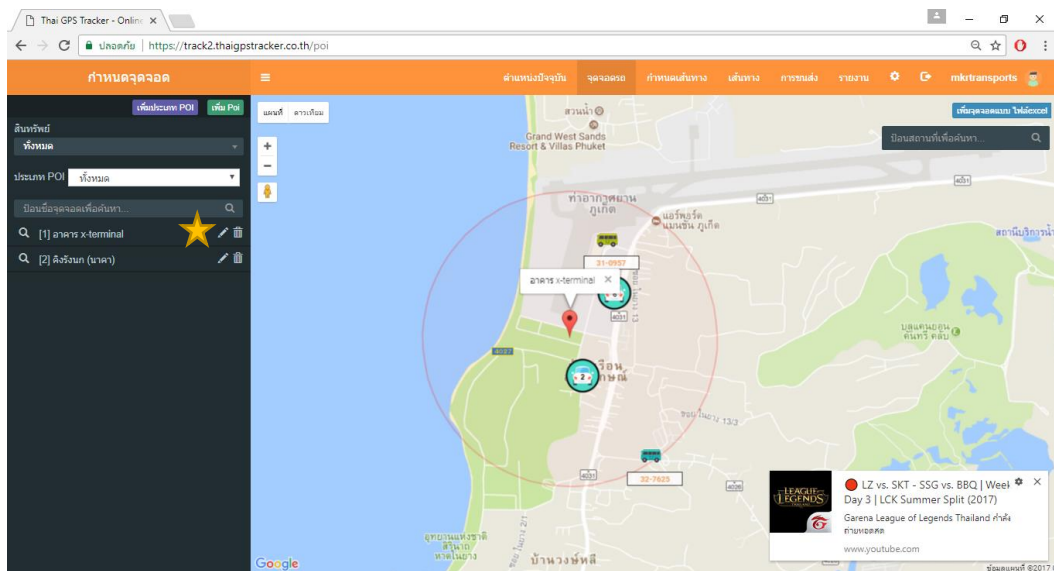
Thai GPS Tracker - Online ×

ปลอดภัย | https://track2.thaigpstracker.co.th/poi

กำหนดจุดจอด

ตำแหน่งปัจจุบัน จุดจอดรถ กำหนดเส้นทาง เส้นทาง การขนส่ง รายงาน mkrtransports

เพิ่มประเภท POI เพิ่ม Poi

สินทรัพย์

ทั้งหมด

ประเภท POI ทั้งหมด

ป้อนชื่อจุดจอดเพื่อค้นหา...

[1] อาคาร x-terminal

[2] คิงรังนก (นาคา)

แผนที่ ดาวเทียม

เพิ่มจุดจอดแบบ ไฟล์excel

ป้อนสถานที่เพื่อค้นหา...

สวนน้ำ

Grand West Sands Resort & Villas Phuket

ท่าอากาศยานภูเก็ต

แอร์พอร์ต แมนชั่น ภูเก็ต

สถานีบริการน้ำ

31-0957

อาคาร x-terminal ×

4031

4037

4031

บ้านคนภูเก็ต

มูลนิธิ

ซอย 13/3

32-7623

บ้านวงพลี

LZ vs. SKT - SSG vs. BBQ | Week Day 3 | LCK Summer Split (2017)

Garena League of Legends Thailand กำลังถ่ายทอดสด

www.youtube.com

Google

ข้อมูลแผนที่ ©2017